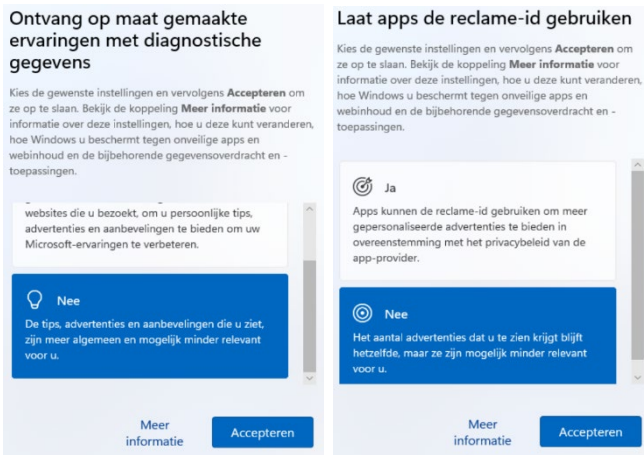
Ontvang op maat gemaakte ervaringen met diagnostische gegevens

Kies de gewenste instellingen en vervolgens Accepteren om ze op te slaan. Bekijk de koppeling Meer informatie voor informatie over deze instellingen, hoe u deze kunt veranderen, hoe Windows u beschermt tegen onveilige apps en webinhoud en de bijbehorende gegevensoverdracht en -toepassingen.

websites die u bezoekt, om u persoonlijke tips, advertenties en aanbevelingen te bieden om uw Microsoft-ervaringen te verbeteren.

Nee

De tips, advertenties en aanbevelingen die u ziet, zijn meer algemeen en mogelijk minder relevant voor u.

Meer informatie

Accepteren

Laat apps de reclame-id gebruiken

Kies de gewenste instellingen en vervolgens Accepteren om ze op te slaan. Bekijk de koppeling Meer informatie voor informatie over deze instellingen, hoe u deze kunt veranderen, hoe Windows u beschermt tegen onveilige apps en webinhoud en de bijbehorende gegevensoverdracht en -toepassingen.

Ja

Apps kunnen de reclame-id gebruiken om meer gepersonaliseerde advertenties te bieden in overeenstemming met het privacybeleid van de app-provider.

Nee

Het aantal advertenties dat u te zien krijgt blijft hetzelfde, maar ze zijn mogelijk minder relevant voor u.

Meer informatie

Accepteren